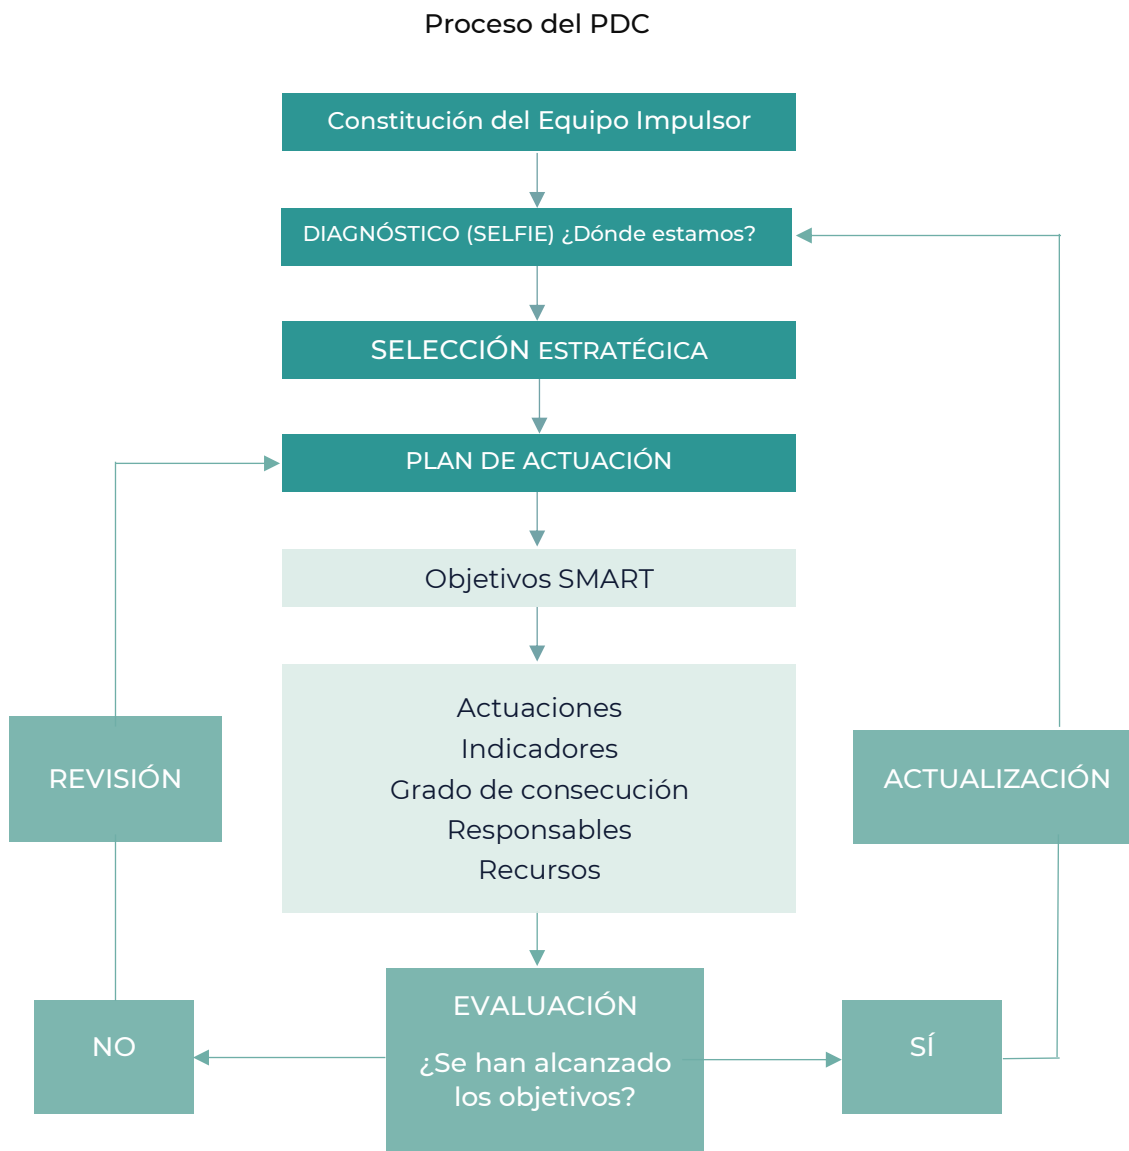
Proceso del PDC

Constitución del Equipo Impulsor

DIAGNÓSTICO (SELFIE) ¿Dónde estamos?

SELECCIÓN ESTRATÉGICA

PLAN DE ACTUACIÓN

Objetivos SMART

Actuaciones
Indicadores
Grado de consecución
Responsables
Recursos

REVISIÓN

ACTUALIZACIÓN

NO

EVALUACIÓN

¿Se han alcanzado los objetivos?

SÍ